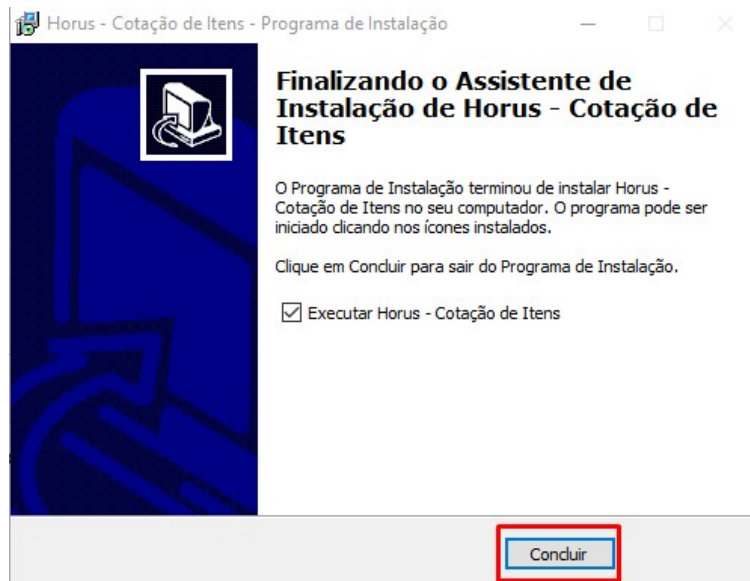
Horus - Cotação de Itens - Programa de Instalação

Finalizando o Assistente de Instalação de Horus - Cotação de Itens

O Programa de Instalação terminou de instalar Horus - Cotação de Itens no seu computador. O programa pode ser iniciado clicando nos ícones instalados.

Clique em Concluir para sair do Programa de Instalação.

☑ Executar Horus - Cotação de Itens

Concluir